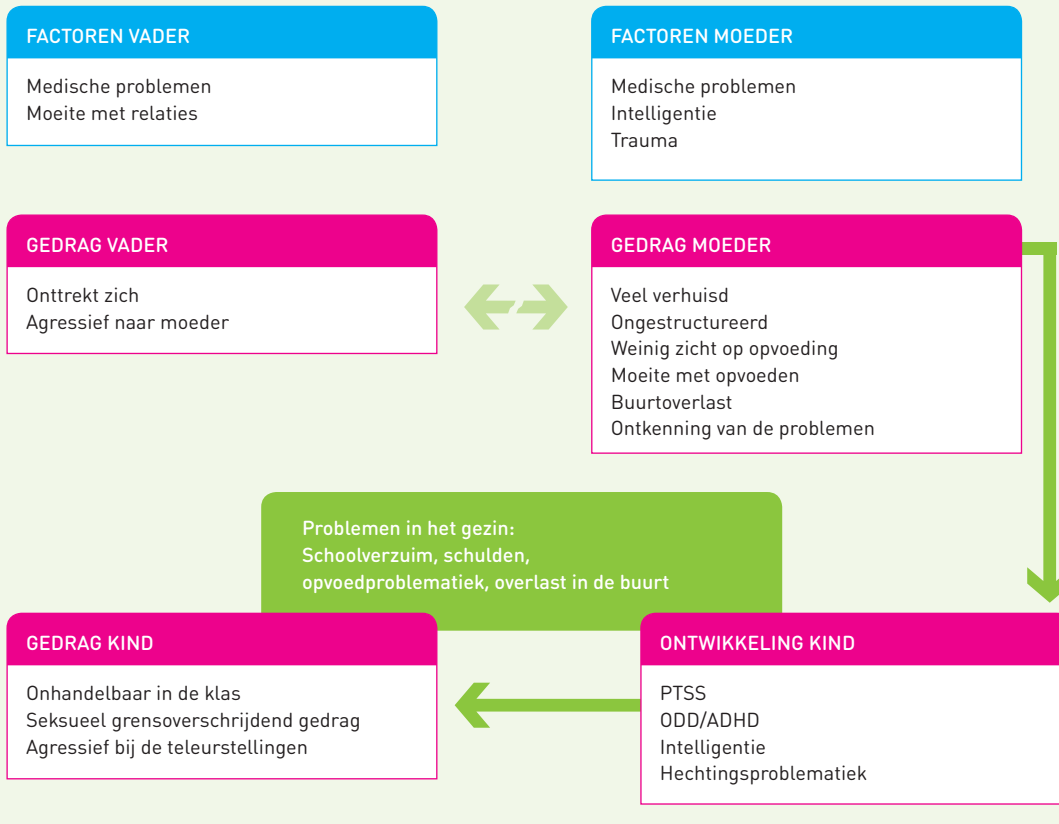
FACTOREN VADER

Medische problemen
Moeite met relaties

FACTOREN MOEDER

Medische problemen
Intelligentie
Trauma

GEDRAG VADER

Onttrekt zich
Agressief naar moeder

GEDRAG MOEDER

Veel verhuisd
Ongestructureerd
Weinig zicht op opvoeding
Moeite met opvoeden
Buurtoverlast
Ontkenning van de problemen

Problemen in het gezin:
Schoolverzuim, schulden, opvoedproblematiek, overlast in de buurt

GEDRAG KIND

Onhandelbaar in de klas
Seksueel grensoverschrijdend gedrag
Agressief bij de teleurstellingen

ONTWIKKELING KIND

PTSS
ODD/ADHD
Intelligentie
Hechtingsproblematiek